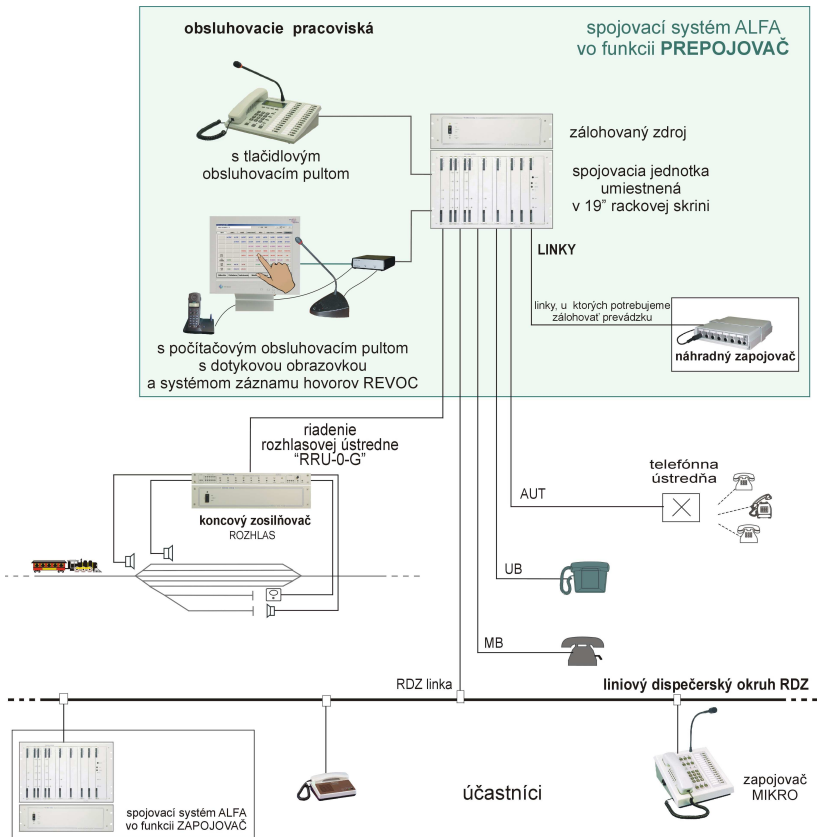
obsluhovacie pracoviská

spojovací systém ALFA vo funkcii PREPOJOVAČ

s tlačidlovým obsluhovacím pultom

záložovaný zdroj

spojovacia jednotka umiestnená v 19" rackovej skrini

LINKY

linky, u ktorých potrebujeme záložovať prevádzku

náhradný zapojovač

s počítačovým obsluhovacím pultom s dotykovou obrazovkou a systémom záznamu hovorov REVOC

riadenie rozhlasovej ústredne "RRU-0-G"

koncový zosilňovač ROZHLAS

telefónna ústredňa

AUT

UB

MB

RDZ linka

liniový dispečerský okruh RDZ

účastníci

zapojovač MIKRO

spojovací systém ALFA vo funkcii ZAPOJOVAČ